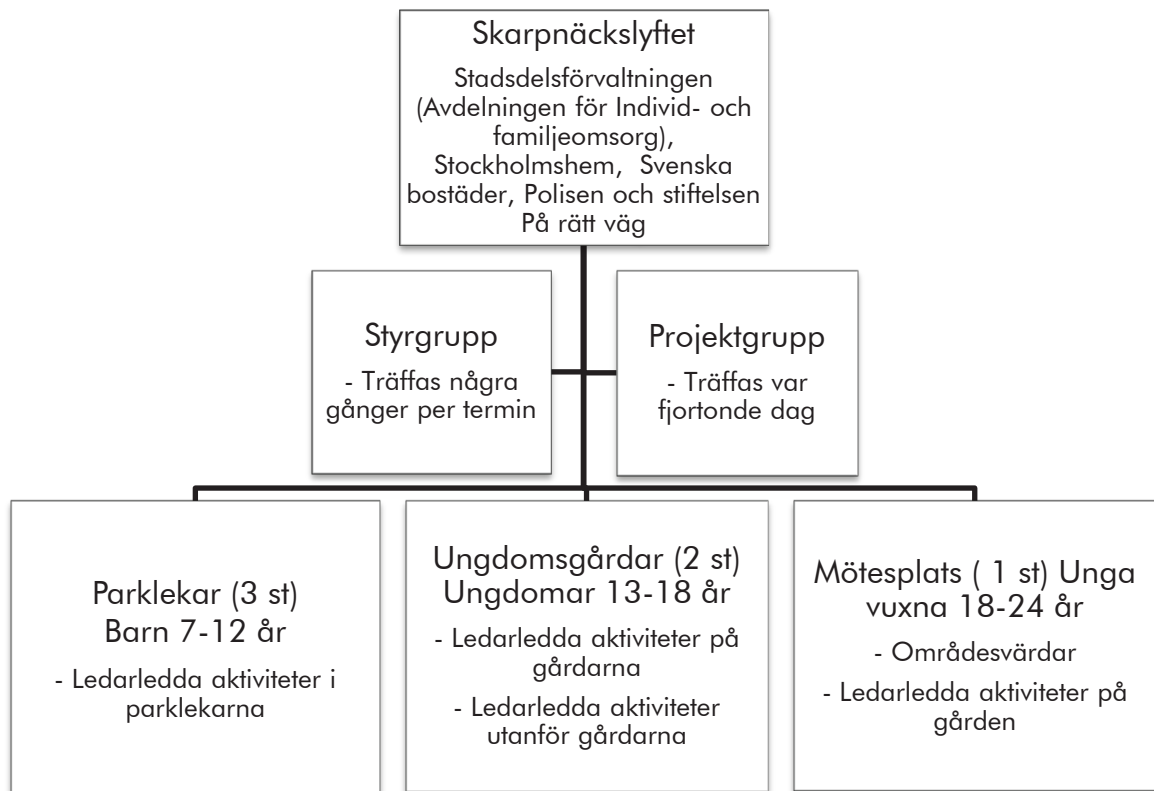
Skarpnäckslyftet

Stadsdelsförvaltningen (Avdelningen för Individ- och familjeomsorg), Stockholmshem, Svenska bostäder, Polisen och stiftelsen På rätt väg

Styrgrupp

- Träffas några gånger per termin

Projektgrupp

- Träffas var fjortonde dag

Parklekar (3 st) Barn 7-12 år

- Ledarledda aktiviteter i parklekarna

Ungdomsgårdar (2 st) Ungdomar 13-18 år

- Ledarledda aktiviteter på gårdarna

- Ledarledda aktiviteter utanför gårdarna

Mötesplats ( 1 st) Unga vuxna 18-24 år

- Områdesvärdar

- Ledarledda aktiviteter på gården